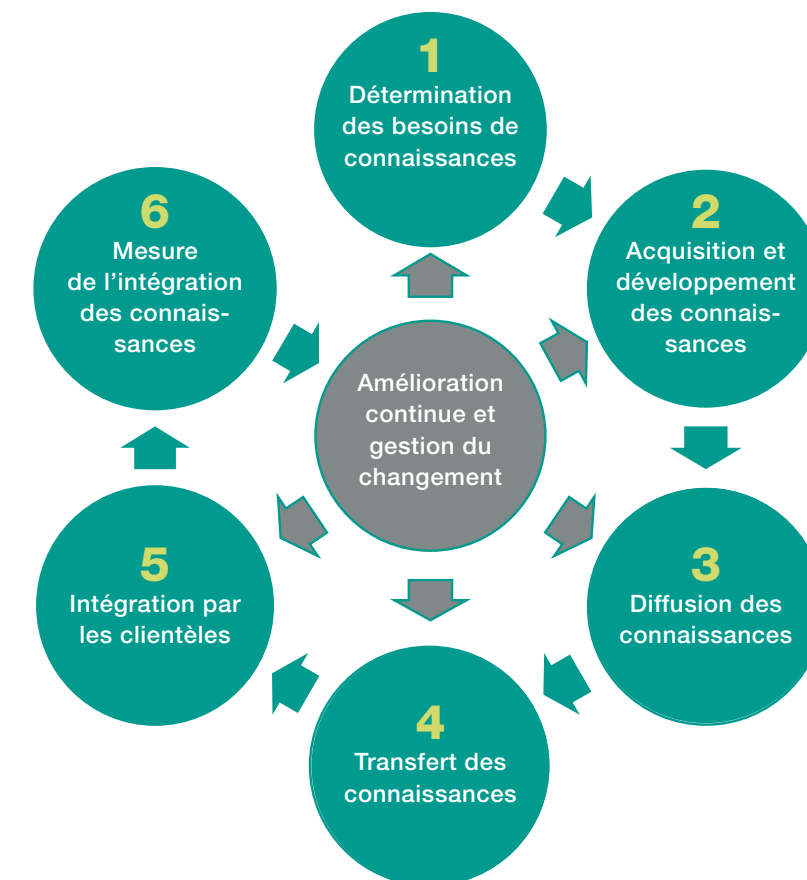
1
Détermination des besoins de connaissances

2
Acquisition et développement des connaissances

3
Diffusion des connaissances

4
Transfert des connaissances

5
Intégration par les clientèles

6
Mesure de l'intégration des connaissances

Amélioration continue et gestion du changement